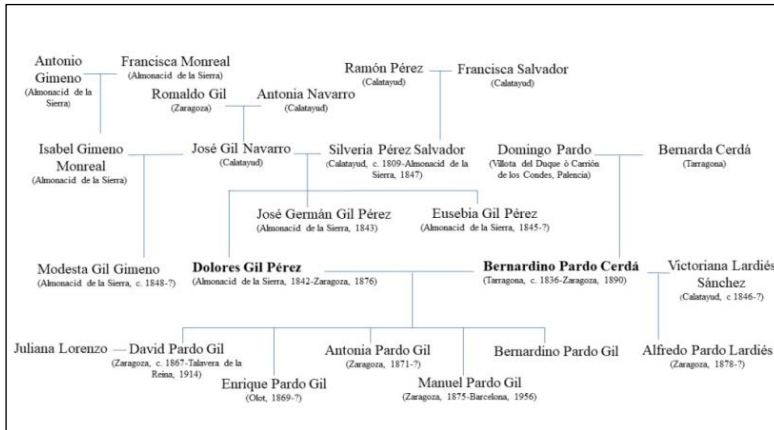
Antonio Gimeno
(Almonacid de la Sierra)

Francisca Monreal
(Almonacid de la Sierra)

Ramón Pérez
(Calatayud)

Francisca Salvador
(Calatayud)

Romaldo Gil
(Zaragoza)

Antonia Navarro
(Calatayud)

Isabel Gimeno Monreal
(Almonacid de la Sierra)

José Gil Navarro
(Calatayud)

Silveria Pérez Salvador
(Calatayud, c. 1809-Almonacid de la Sierra, 1847)

Domingo Pardo
(Villota del Duque ò Carrión de los Condes, Palencia)

Bernarda Cerdá
(Tarragona)

José Germán Gil Pérez
(Almonacid de la Sierra, 1843)

Eusebia Gil Pérez
(Almonacid de la Sierra, 1845-?)

Modesta Gil Gimeno
(Almonacid de la Sierra, c. 1848-?)

**Dolores Gil Pérez**
(Almonacid de la Sierra, 1842-Zaragoza, 1876)

**Bernardino Pardo Cerdá**
(Tarragona, c. 1836-Zaragoza, 1890)

Victoriana Lardiés Sánchez
(Calatayud, c. 1846-?)

Juliana Lorenzo

David Pardo Gil
(Zaragoza, c. 1867-Talavera de la Reina, 1914)

Antonia Pardo Gil
(Zaragoza, 1871-?)

Bernardino Pardo Gil

Alfredo Pardo Lardiés
(Zaragoza, 1878-?)

Enrique Pardo Gil
(Olot, 1869-?)

Manuel Pardo Gil
(Zaragoza, 1875-Barcelona, 1956)